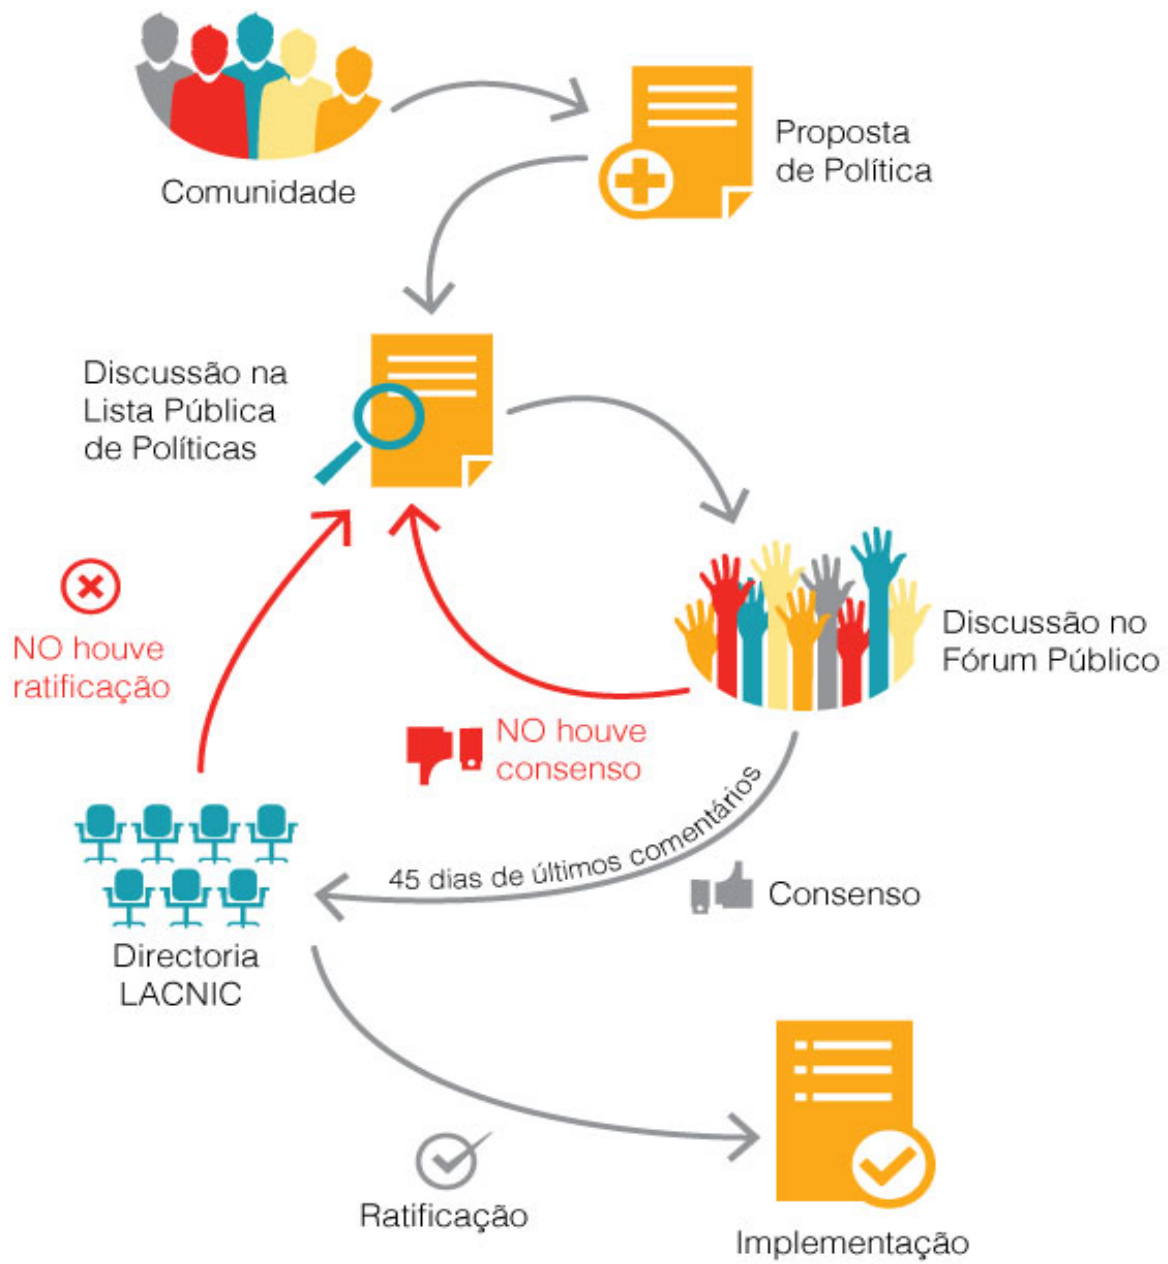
Comunidade

Proposta de Política

Discussão na Lista Pública de Políticas

NO houve ratificação

Discussão no Fórum Público

NO houve consenso

45 dias de últimos comentários

Consenso

Directoria LACNIC

Ratificação

Implementação